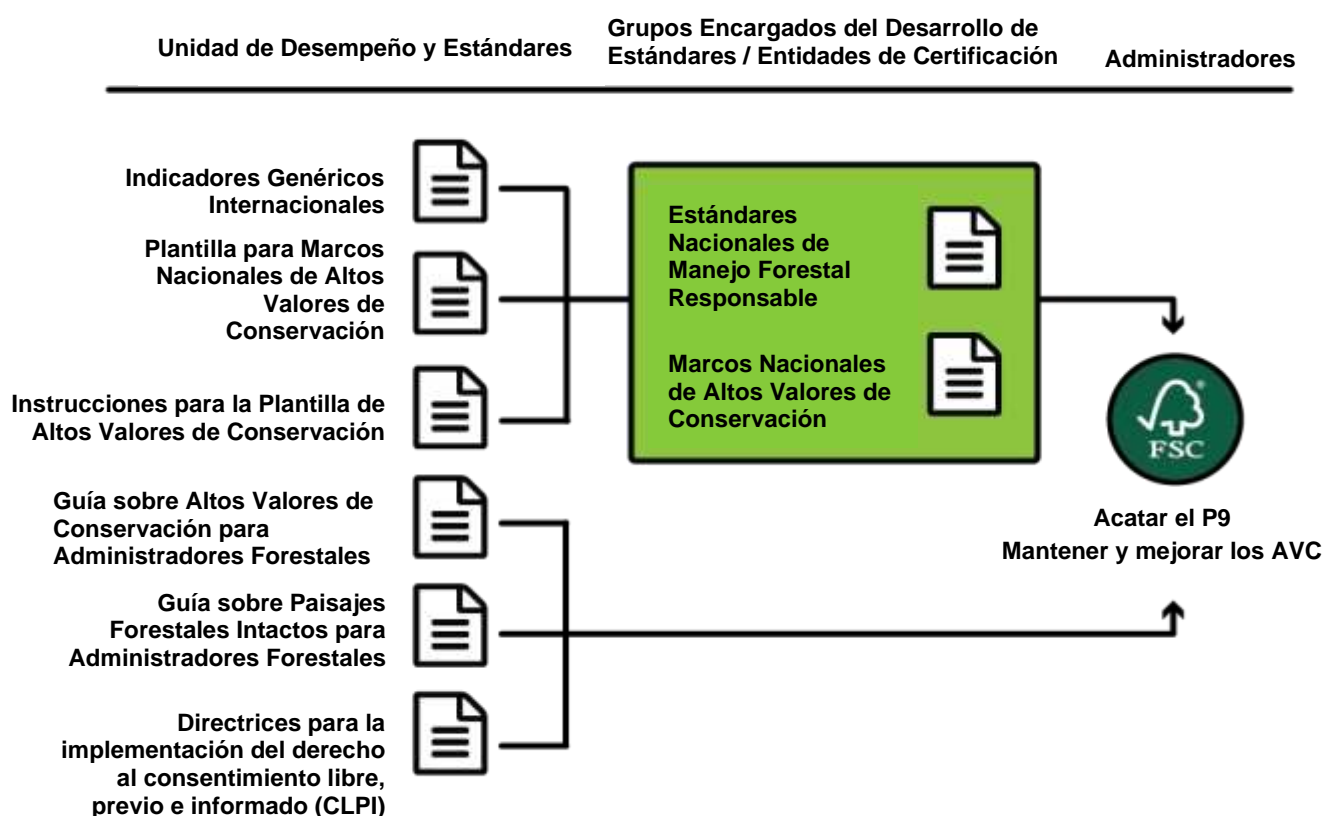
Unidad de Desempeño y Estándares

Grupos Encargados del Desarrollo de Estándares / Entidades de Certificación

Administradores

Indicadores Genéricos Internacionales

Plantilla para Marcos Nacionales de Altos Valores de Conservación

Instrucciones para la Plantilla de Altos Valores de Conservación

Estándares Nacionales de Manejo Forestal Responsable

Marcos Nacionales de Altos Valores de Conservación

FSC

Acatar el P9
Mantener y mejorar los AVC

Guía sobre Altos Valores de Conservación para Administradores Forestales

Guía sobre Paisajes Forestales Intactos para Administradores Forestales

Directrices para la implementación del derecho al consentimiento libre, previo e informado (CLPI)